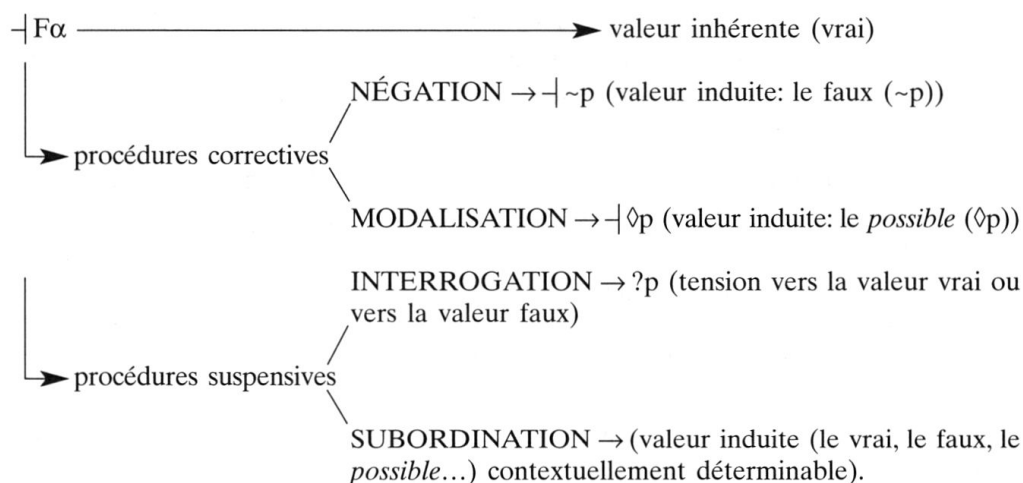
$\dashv F\alpha$ → valeur inhérente (vrai)

→ procédures correctives

NÉGATION → $\dashv \sim p$ (valeur induite: le faux ($\sim p$))

MODALISATION → $\dashv \lozenge p$ (valeur induite: le *possible* ($\lozenge p$))

→ procédures suspensives

INTERROGATION → ?p (tension vers la valeur vrai ou vers la valeur faux)

SUBORDINATION → (valeur induite (le vrai, le faux, le *possible*…) contextuellement déterminable).